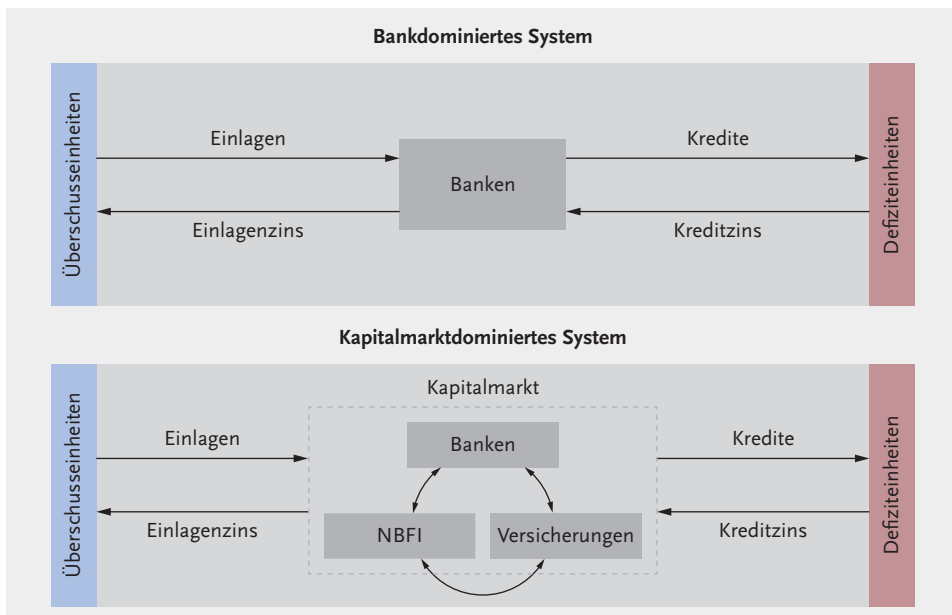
Bankdominiertes System

Überschusseinheiten

Einlagen

Einlagenzins

Banken

Kredite

Kreditzins

Defiziteinheiten

Kapitalmarktdominiertes System

Überschusseinheiten

Einlagen

Einlagenzins

Kapitalmarkt

Banken

NBFI

Versicherungen

Kredite

Kreditzins

Defiziteinheiten